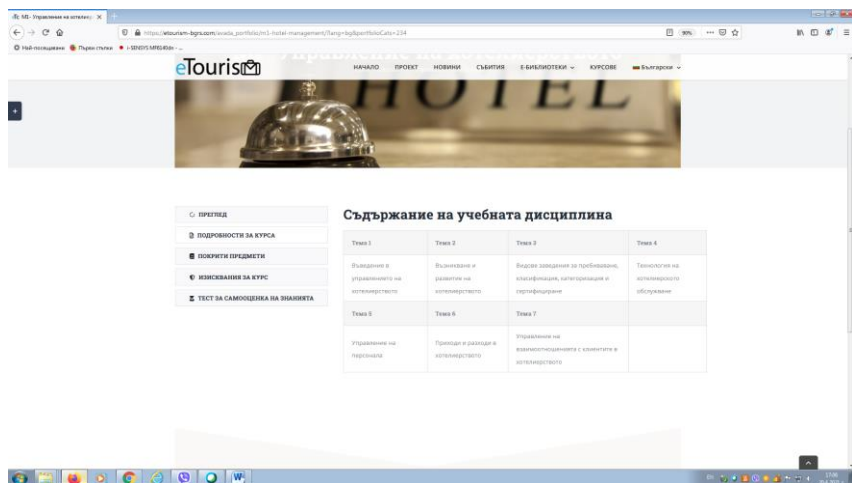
M5 - Управление на хотелиер ×

https://etourism-bgrs.com/avada_portfolio/m5-hotel-management/?lang=bg&portfolioCats=234

90%

Най-посещавани Първи стъпки i-SENDYS MF8240dn - ...

eTourism

НАЧАЛО ПРОЕКТ НОВИНИ СЪБИТИЯ Е-БИБЛИОТЕКИ КУРСОВЕ Български

HOTEL

ПРЕГЛЕД

ПОДРОБНОСТИ ЗА КУРСА

ПОКРИТИ ПРЕДМЕТИ

ИЗИСКВАНИЯ ЗА КУРС

ТЕСТ ЗА САМООЦЕНКА НА ЗНАНИЯТА

Съдържание на учебната дисциплина

| Тема 1 | Тема 2 | Тема 3 | Тема 4 |
|---|---|---|---|
| Въведение в управлението на хотелиерството | Възникване и развитие на хотелиерството | Видове заведения за пребиваване, класификация, категоризация и сертифициране | Технология на хотелиерското обслужване |
| Тема 5 | Тема 6 | Тема 7 | |
| Управление на персонала | Приходи и разходи в хотелиерството | Управление на взаимоотношенията с клиентите в хотелиерството | |